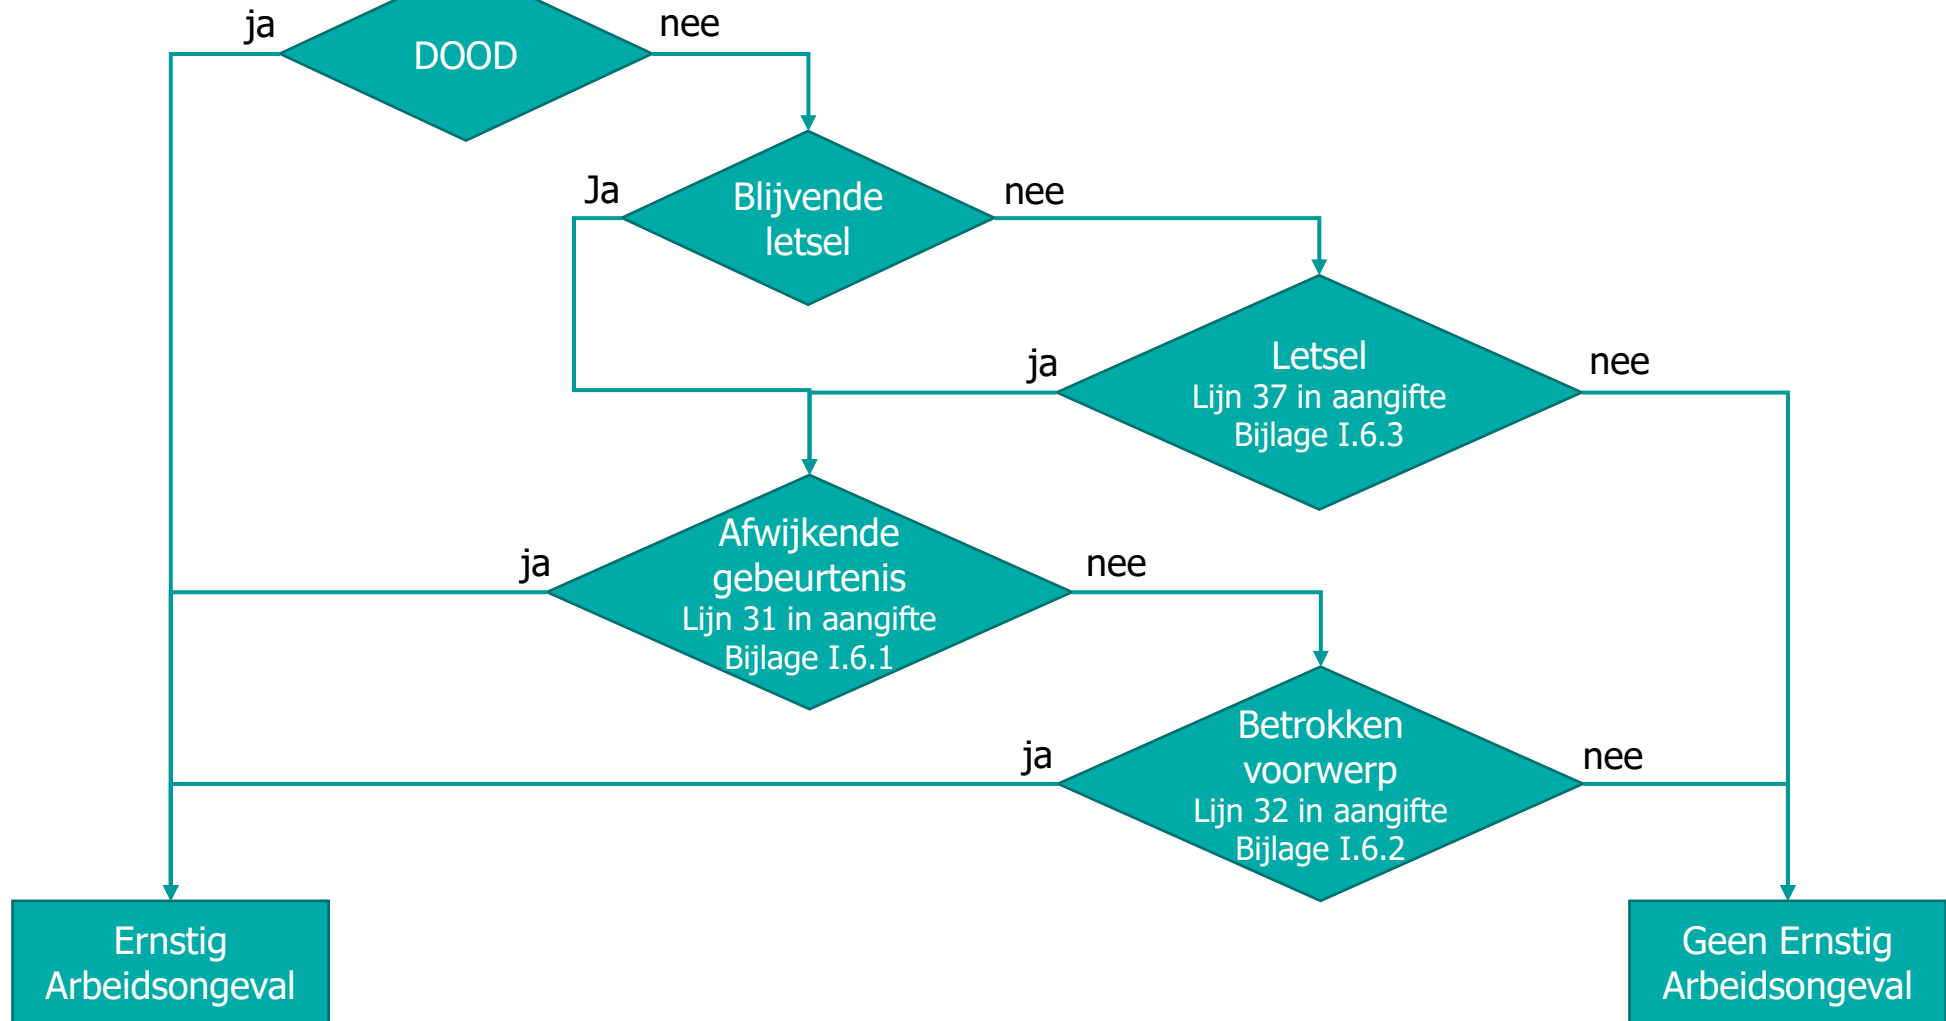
ja
DOOD
nee

Ja
Blijvende letsel
nee

ja
Letsel
Lijn 37 in aangifte
Bijlage I.6.3
nee

ja
Afwijkende gebeurtenis
Lijn 31 in aangifte
Bijlage I.6.1
nee

ja
Betrokken voorwerp
Lijn 32 in aangifte
Bijlage I.6.2
nee

Ernstig Arbeidsongeval

Geen Ernstig Arbeidsongeval